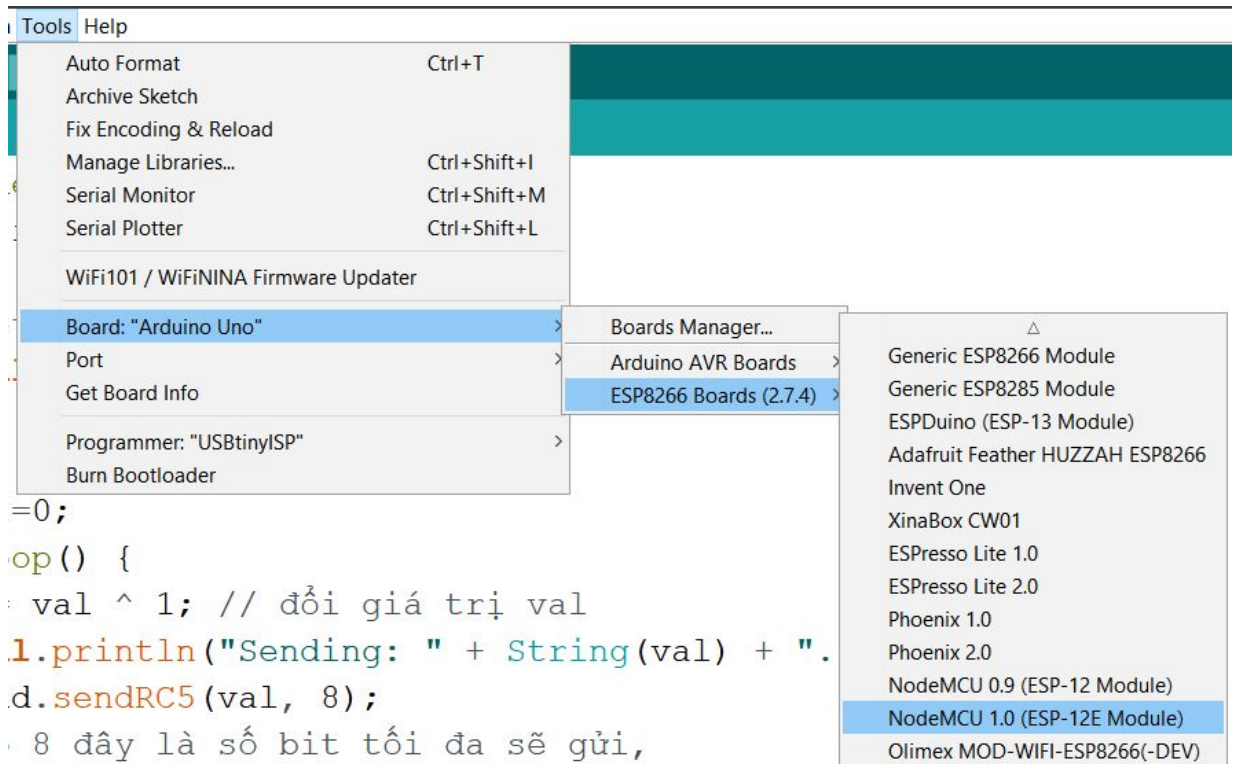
Tools Help

Auto Format Ctrl+T
Archive Sketch
Fix Encoding & Reload
Manage Libraries... Ctrl+Shift+I
Serial Monitor Ctrl+Shift+M
Serial Plotter Ctrl+Shift+L

WiFi101 / WiFiNINA Firmware Updater

Board: "Arduino Uno"
Port
Get Board Info

Programmer: "USBtinyISP"
Burn Bootloader

Boards Manager...

Arduino AVR Boards
ESP8266 Boards (2.7.4)

Generic ESP8266 Module
Generic ESP8285 Module
ESPDuino (ESP-13 Module)
Adafruit Feather HUZZAH ESP8266
Invent One
XinaBox CW01
ESPresso Lite 1.0
ESPresso Lite 2.0
Phoenix 1.0
Phoenix 2.0
NodeMCU 0.9 (ESP-12 Module)
NodeMCU 1.0 (ESP-12E Module)
Olimex MOD-WIFI-ESP8266(-DEV)

=0;
op() {
val ^ 1; // đổi giá trị val
l.println("Sending: " + String(val) + ".
d.sendRC5(val, 8);
8 đây là số bit tối đa sẽ gửi,